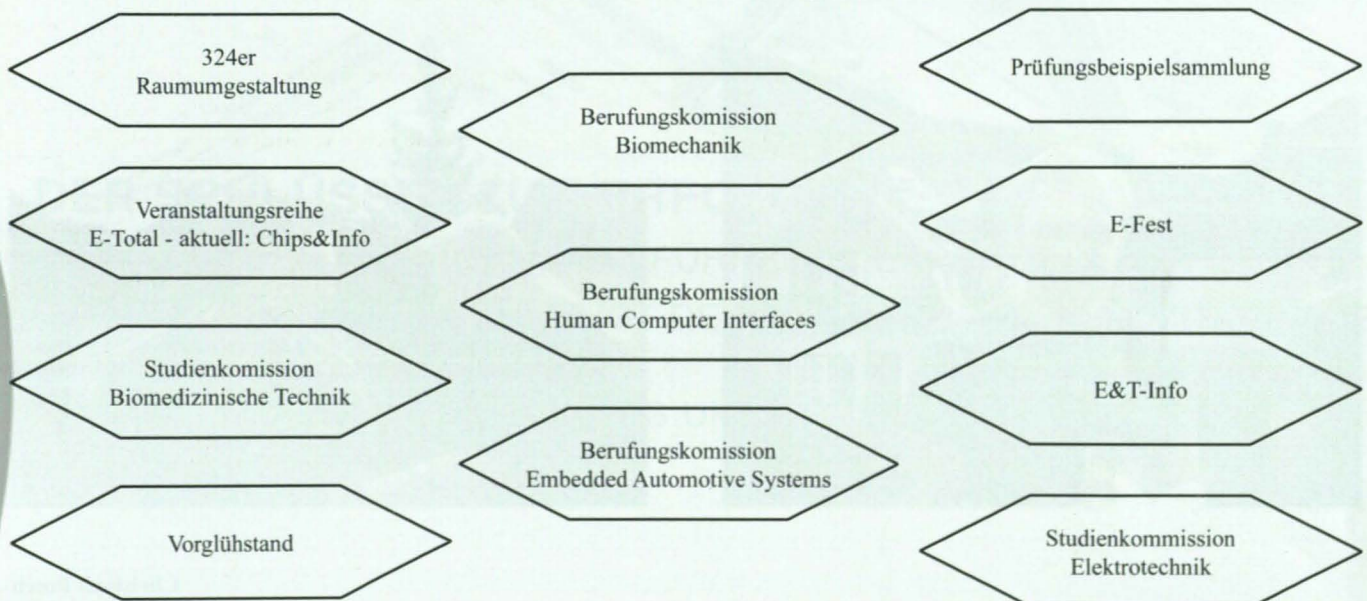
324er
Raumumgestaltung

Veranstaltungsreihe
E-Total - aktuell: Chips&Info

Studienkomission
Biomedizinische Technik

Vorglühstand

Berufungskomission
Biomechanik

Berufungskomission
Human Computer Interfaces

Berufungskomission
Embedded Automotive Systems

Prüfungsbeispielsammlung

E-Fest

E&T-Info

Studienkommission
Elektrotechnik